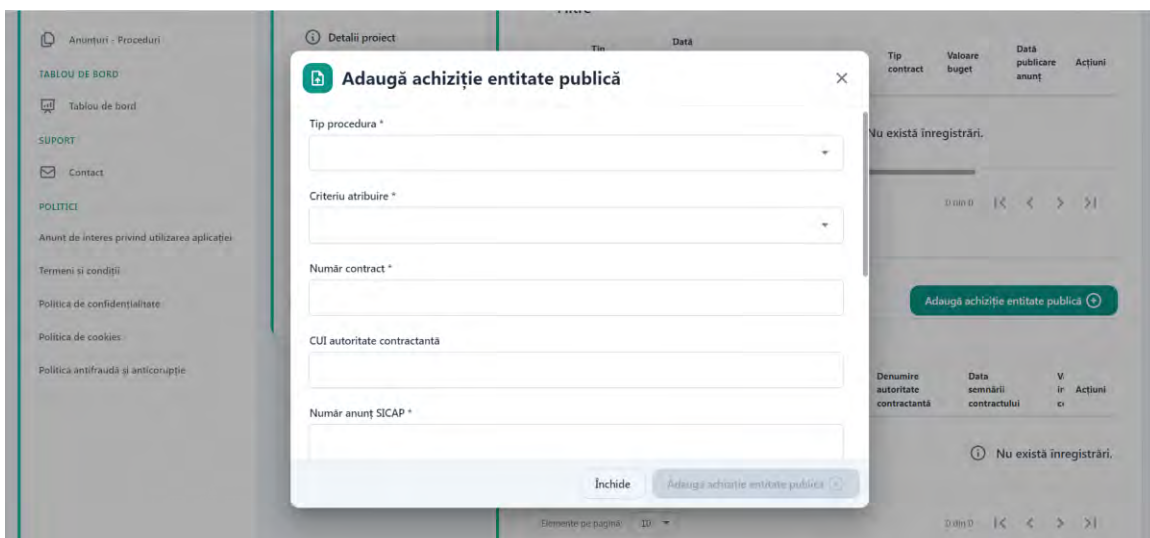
Anunțuri - Proceduri
TABLOU DE BORD
Tablou de bord
SUPORT
Contact
POLITICI
Anunț de interes privind utilizarea aplicației
Termeni și condiții
Politica de confidențialitate
Politica de cookies
Politica antifraudă și anticorupție

Detalii proiect

Filtre

| Tip | Dată | Tip contract | Valoare buget | Dată publicare anunț | Acțiuni |
|---|---|---|---|---|---|

Nu există înregistrări.

0 din 0

Adaugă achiziție entitate publică

| Denumire autoritate contractantă | Data semnării contractului | V ir c | Acțiuni |
|---|---|---|---|

Nu există înregistrări.

Elemente pe pagină: 10

0 din 0

Adaugă achiziție entitate publică

Tip procedura *

Criteriu atribuire *

Număr contract *

CUI autoritate contractantă

Număr anunț SICAP *

Închide
Adaugă achiziție entitate publică